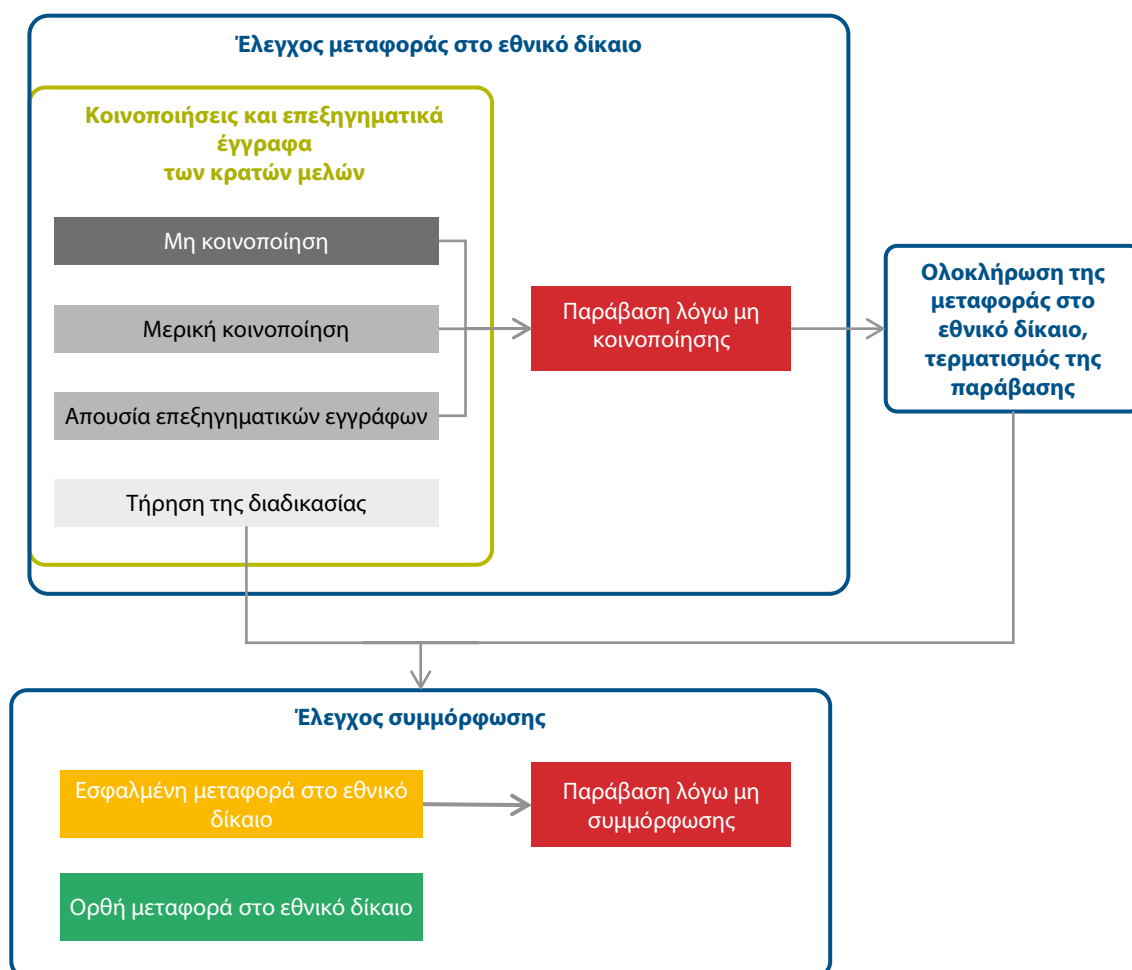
Έλεγχος μεταφοράς στο εθνικό δίκαιο

Κοινοποιήσεις και επεξηγηματικά έγγραφα των κρατών μελών

Μη κοινοποίηση

Μερική κοινοποίηση

Απουσία επεξηγηματικών εγγράφων

Τήρηση της διαδικασίας

Παράβαση λόγω μη κοινοποίησης

Ολοκλήρωση της μεταφοράς στο εθνικό δίκαιο, τερματισμός της παράβασης

Έλεγχος συμμόρφωσης

Εσφαλμένη μεταφορά στο εθνικό δίκαιο

Παράβαση λόγω μη συμμόρφωσης

Ορθή μεταφορά στο εθνικό δίκαιο